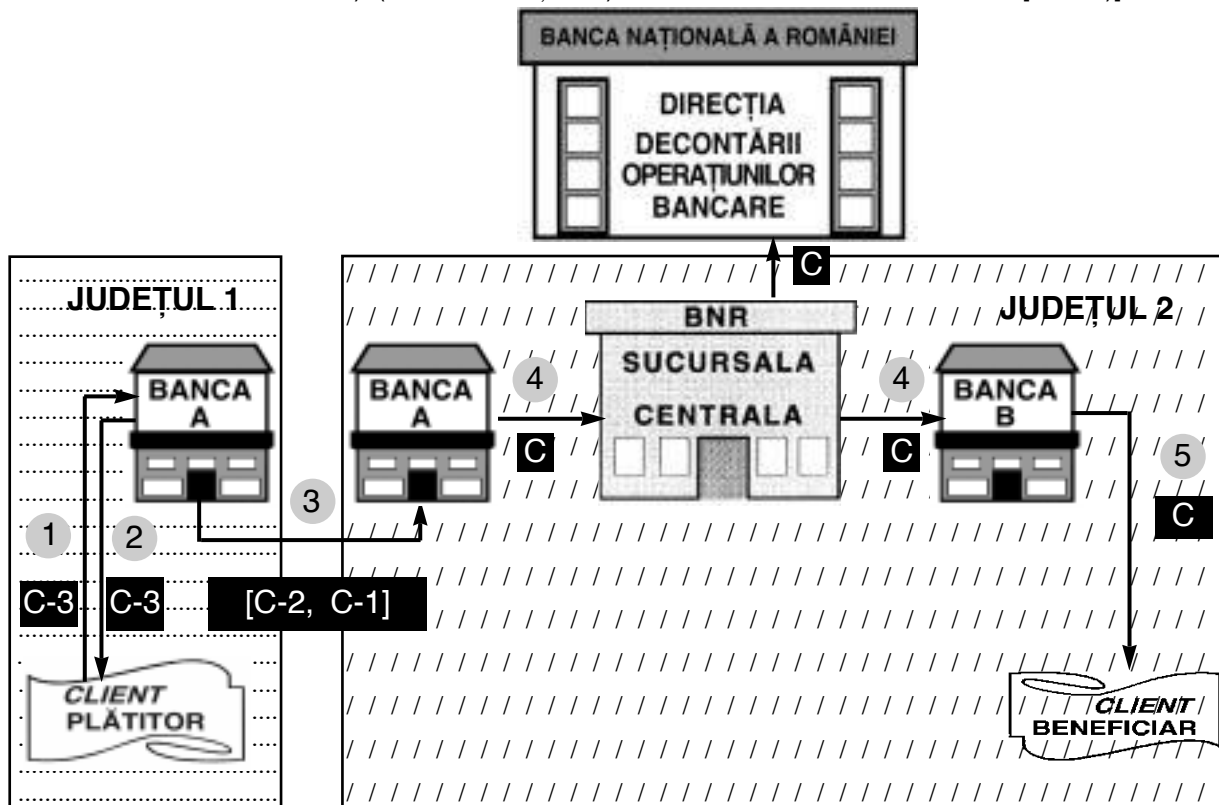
BANCA NAȚIONALĂ A ROMÂNIEI

DIRECȚIA DECONTĂRII OPERAȚIUNILOR BANCARE

C

JUDEȚUL 1

JUDEȚUL 2

BNR

SUCURSALA CENTRALA

BANCA A

BANCA A

BANCA B

4

4

C

C

5

C

3

1

2

C-3

C-3

[C-2, C-1]

CLIENT PLĂTITOR

CLIENT BENEFICIAR